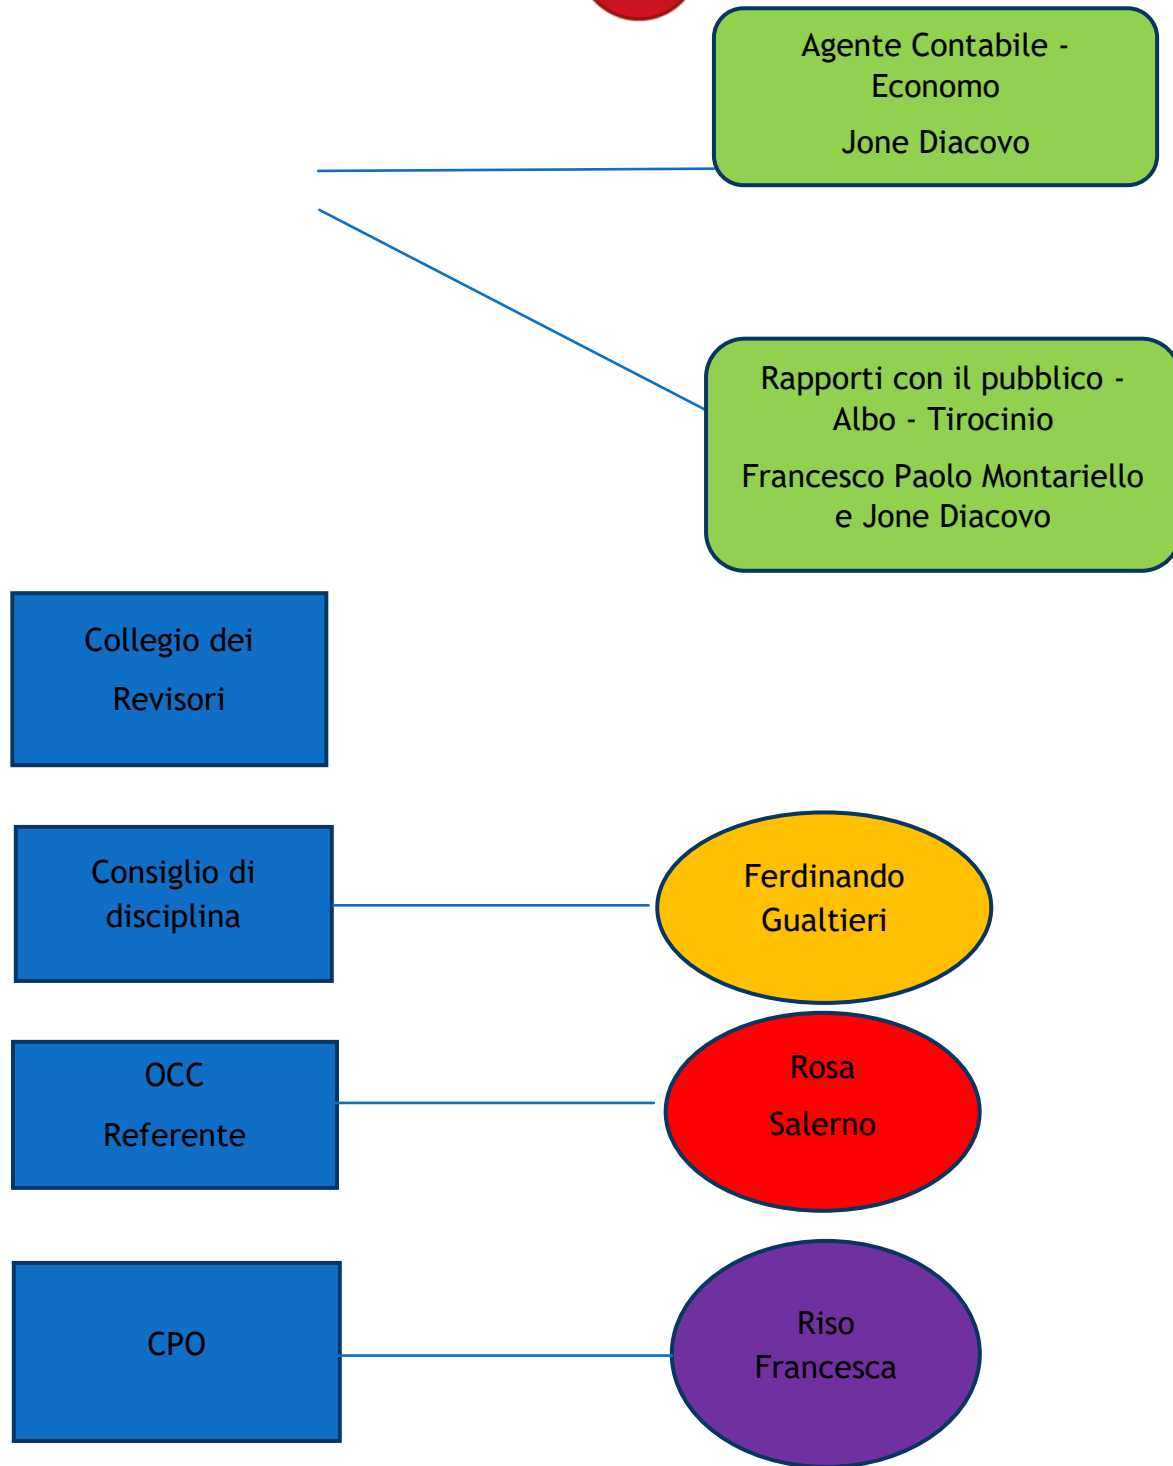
Agente Contabile - Economo

Jone Diacovo

Rapporti con il pubblico - Albo - Tirocinio

Francesco Paolo Montariello e Jone Diacovo

Collegio dei

Revisori

Consiglio di disciplina

Ferdinando Gualtieri

OCC

Referente

Rosa

Salerno

CPO

Riso Francesca